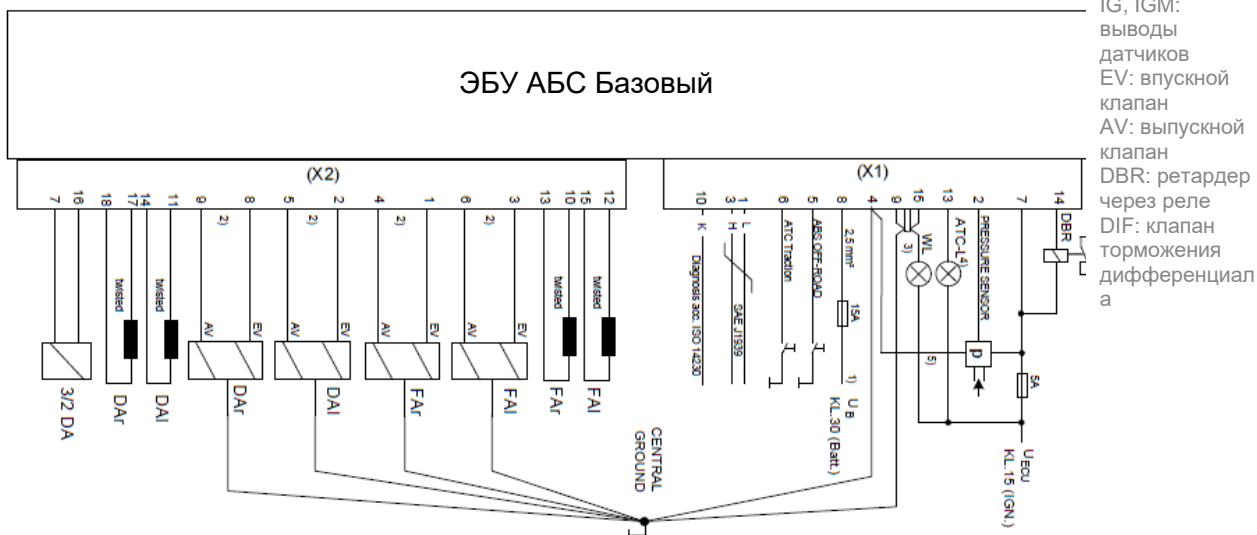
IG, IGM: выводы датчиков
EV: впускной клапан
AV: выпускной клапан
DBR: ретардер через реле
DIF: клапан торможения дифференциала

ЭБУ АБС Базовый

(X2)

7 16 18 17 14 11 9 8 5 2 4 1 6 3 13 10 15 12

2) 2) 2) 2)

twisted twisted twisted twisted

AV EV AV EV AV EV AV EV

3/2 DA DAr DAl DAr DAl FAr FAl FAr FAl

(X1)

10 3 1 6 5 8 4 9 15 13 2 7 14

K H L

Diagnosis acc. ISO 14230

SAE J1939

ATC Traction

ABS OFF-ROAD

2,5 mm²

15A

1)

U_B KL. 30 (Batt.)

3)

WL

ATC-L

PRESSURE SENSOR

p

5)

5A

DBR

U_ECU KL. 15 (IGN.)

CENTRAL GROUND